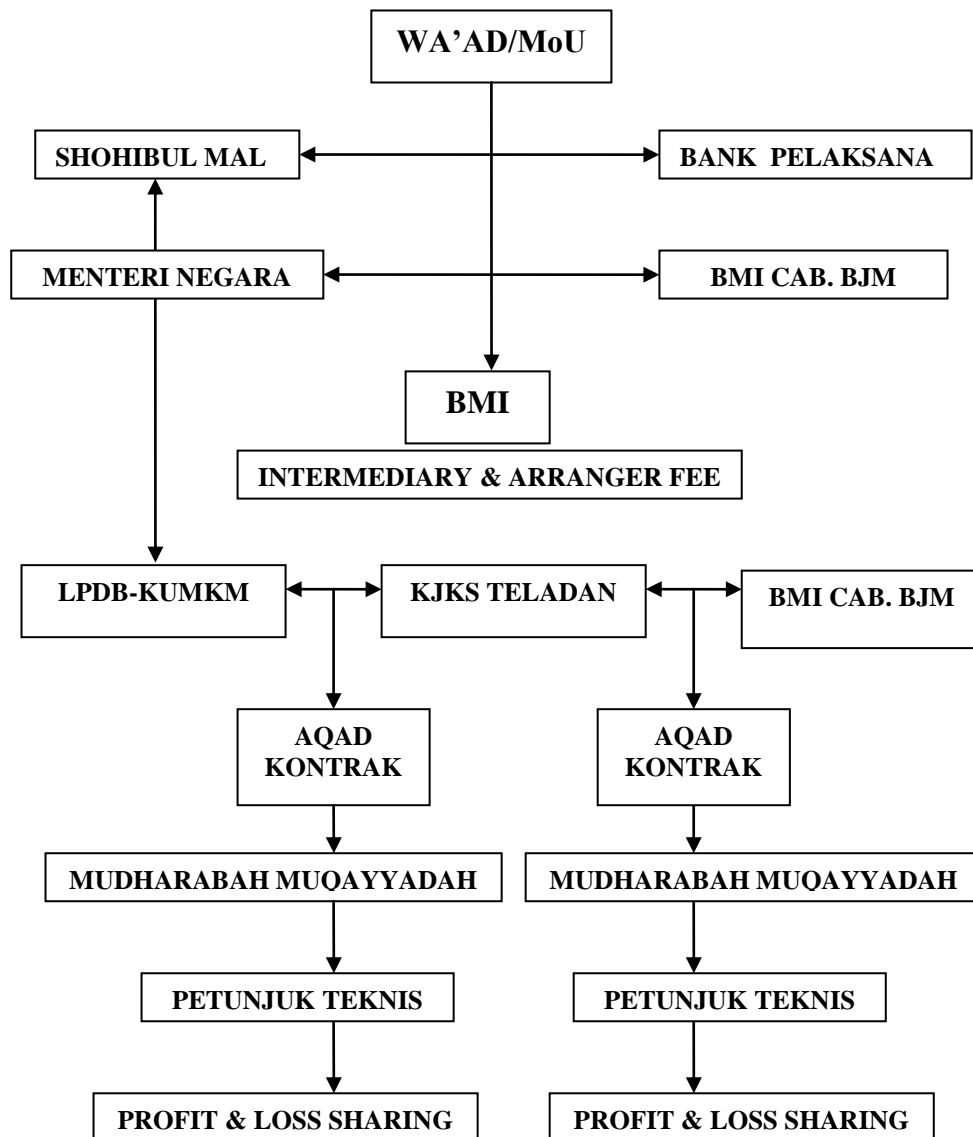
WA'AD/MoU

SHOHIBUL MAL

BANK PELAKSANA

MENTERI NEGARA

BMI CAB. BJM

BMI

INTERMEDIARY & ARRANGER FEE

LPDB-KUMKM

KJKS TELADAN

BMI CAB. BJM

AQAD KONTRAK

AQAD KONTRAK

MUDHARABAH MUQAYYADAH

MUDHARABAH MUQAYYADAH

PETUNJUK TEKNIS

PETUNJUK TEKNIS

PROFIT & LOSS SHARING

PROFIT & LOSS SHARING